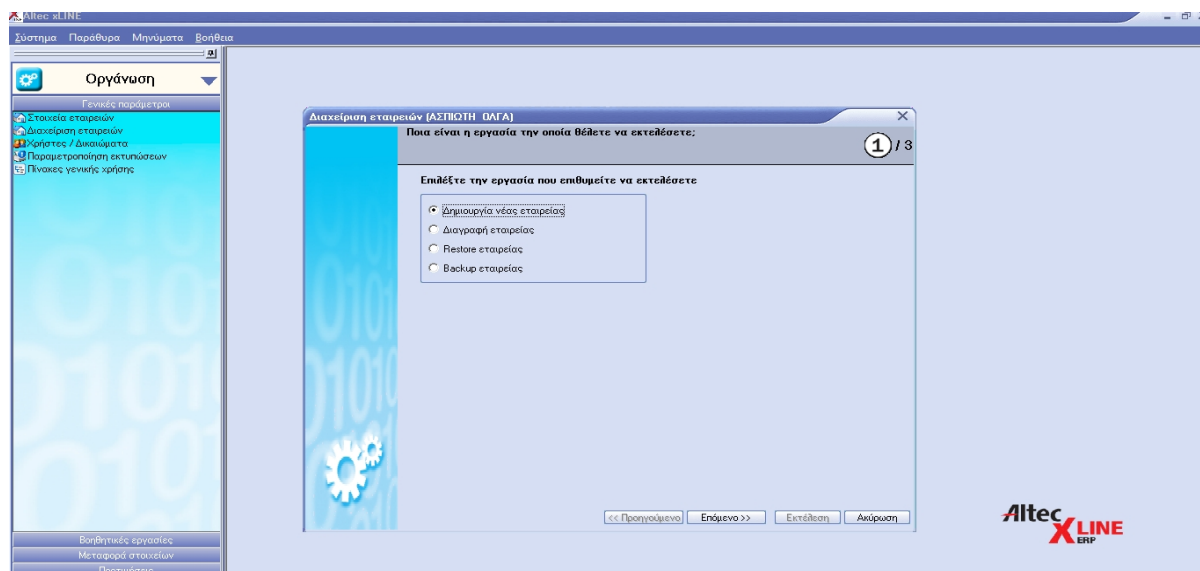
Altec xLINE

Σύστημα Παράθυρα Μηνύματα Βοήθεια

Οργάνωση

Γενικές παράμετροι

Στοιχεία εταιρειών
Διαχείριση εταιρειών
Χρήστες / Δικαιώματα
Παραμετροποίηση εκτυπώσεων
Πίνακες γενικής χρήσης

Βοηθητικές εργασίες
Μεταφορά στοιχείων
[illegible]

Διαχείριση εταιρειών (ΑΣΠΙΩΤΗ ΟΛΓΑ)

Ποια είναι η εργασία την οποία θέλετε να εκτελέσετε;

1 / 3

Επιλέξτε την εργασία που επιθυμείτε να εκτελέσετε

Δημιουργία νέας εταιρείας
Διαγραφή εταιρείας
Restore εταιρείας
Backup εταιρείας

<< Προηγούμενο   Επόμενο >>   Εκτέλεση   Ακύρωση

Altec XLINE ERP